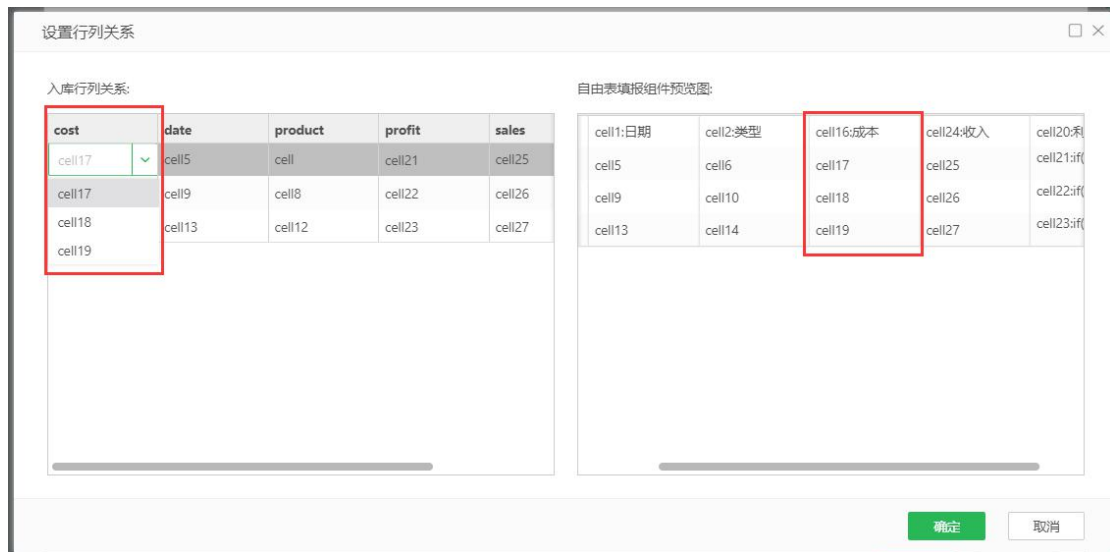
设置行列关系

入库行列关系:

| cost | date | product | profit | sales |
|---|---|---|---|---|
| cell17 | cell5 | cell | cell21 | cell25 |
| cell17 | cell9 | cell8 | cell22 | cell26 |
| cell18 | cell13 | cell12 | cell23 | cell27 |
| cell19 | | | | |

自由表填报组件预览图:

| cell1:日期 | cell2:类型 | cell16:成本 | cell24:收入 | cell20:利 |
|---|---|---|---|---|
| cell5 | cell6 | cell17 | cell25 | cell21:if( |
| cell9 | cell10 | cell18 | cell26 | cell22:if( |
| cell13 | cell14 | cell19 | cell27 | cell23:if( |

确定 取消